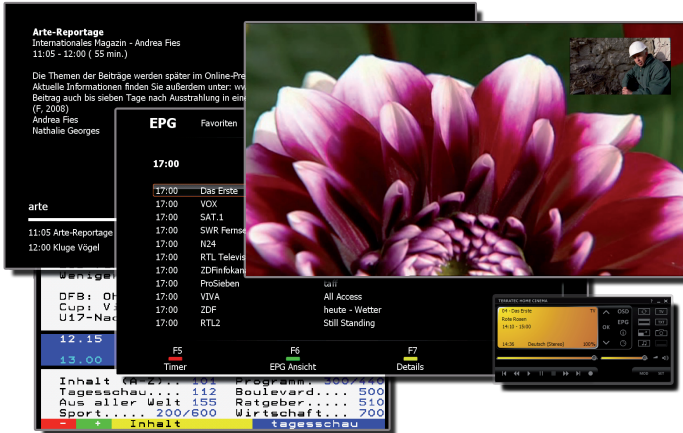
Arte-Reportage
Internationales Magazin - Andrea Fies
11:05 - 12:00 ( 55 min.)

Die Themen der Beiträge werden später im Online-Pre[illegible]
Aktuelle Informationen finden Sie außerdem unter: w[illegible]
Beitrag auch bis sieben Tage nach Ausstrahlung in ein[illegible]
(F, 2008)
Andrea Fies
Nathalie Georges

arte
11:05 Arte-Reportage
12:00 Kluge Vögel

EPG Favoriten

17:00

| | | |
|---|---|---|
| 17:00 | Das Erste | |
| 17:00 | VOX | |
| 17:00 | SAT.1 | |
| 17:00 | SWR Fernse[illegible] | |
| 17:00 | N24 | |
| 17:00 | RTL Televis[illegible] | |
| 17:00 | ZDFinfokan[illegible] | |
| 17:00 | ProSieben | taff |
| 17:00 | VIVA | All Access |
| 17:00 | ZDF | heute - Wetter |
| 17:00 | RTL2 | Still Standing |

F5 Timer
F6 EPG Ansicht
F7 Details

Wenige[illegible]
DFB: Oh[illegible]
Cup: V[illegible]
U17-Nac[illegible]
12.15
13.00
Inhalt (A-Z).. 101 Programm.. 300/440
Tagesschau.... 112 Boulevard..... 500
Aus aller Welt 155 Ratgeber...... 510
Sport..... 200/600 Wirtschaft.... 700
- + Inhalt tagesschau

TERRATEC HOME CINEMA
04 - Das Erste
Rote Rosen
14:10 - 15:00
14:36 Deutsch [Stereo] 100%
OSD
EPG
DX